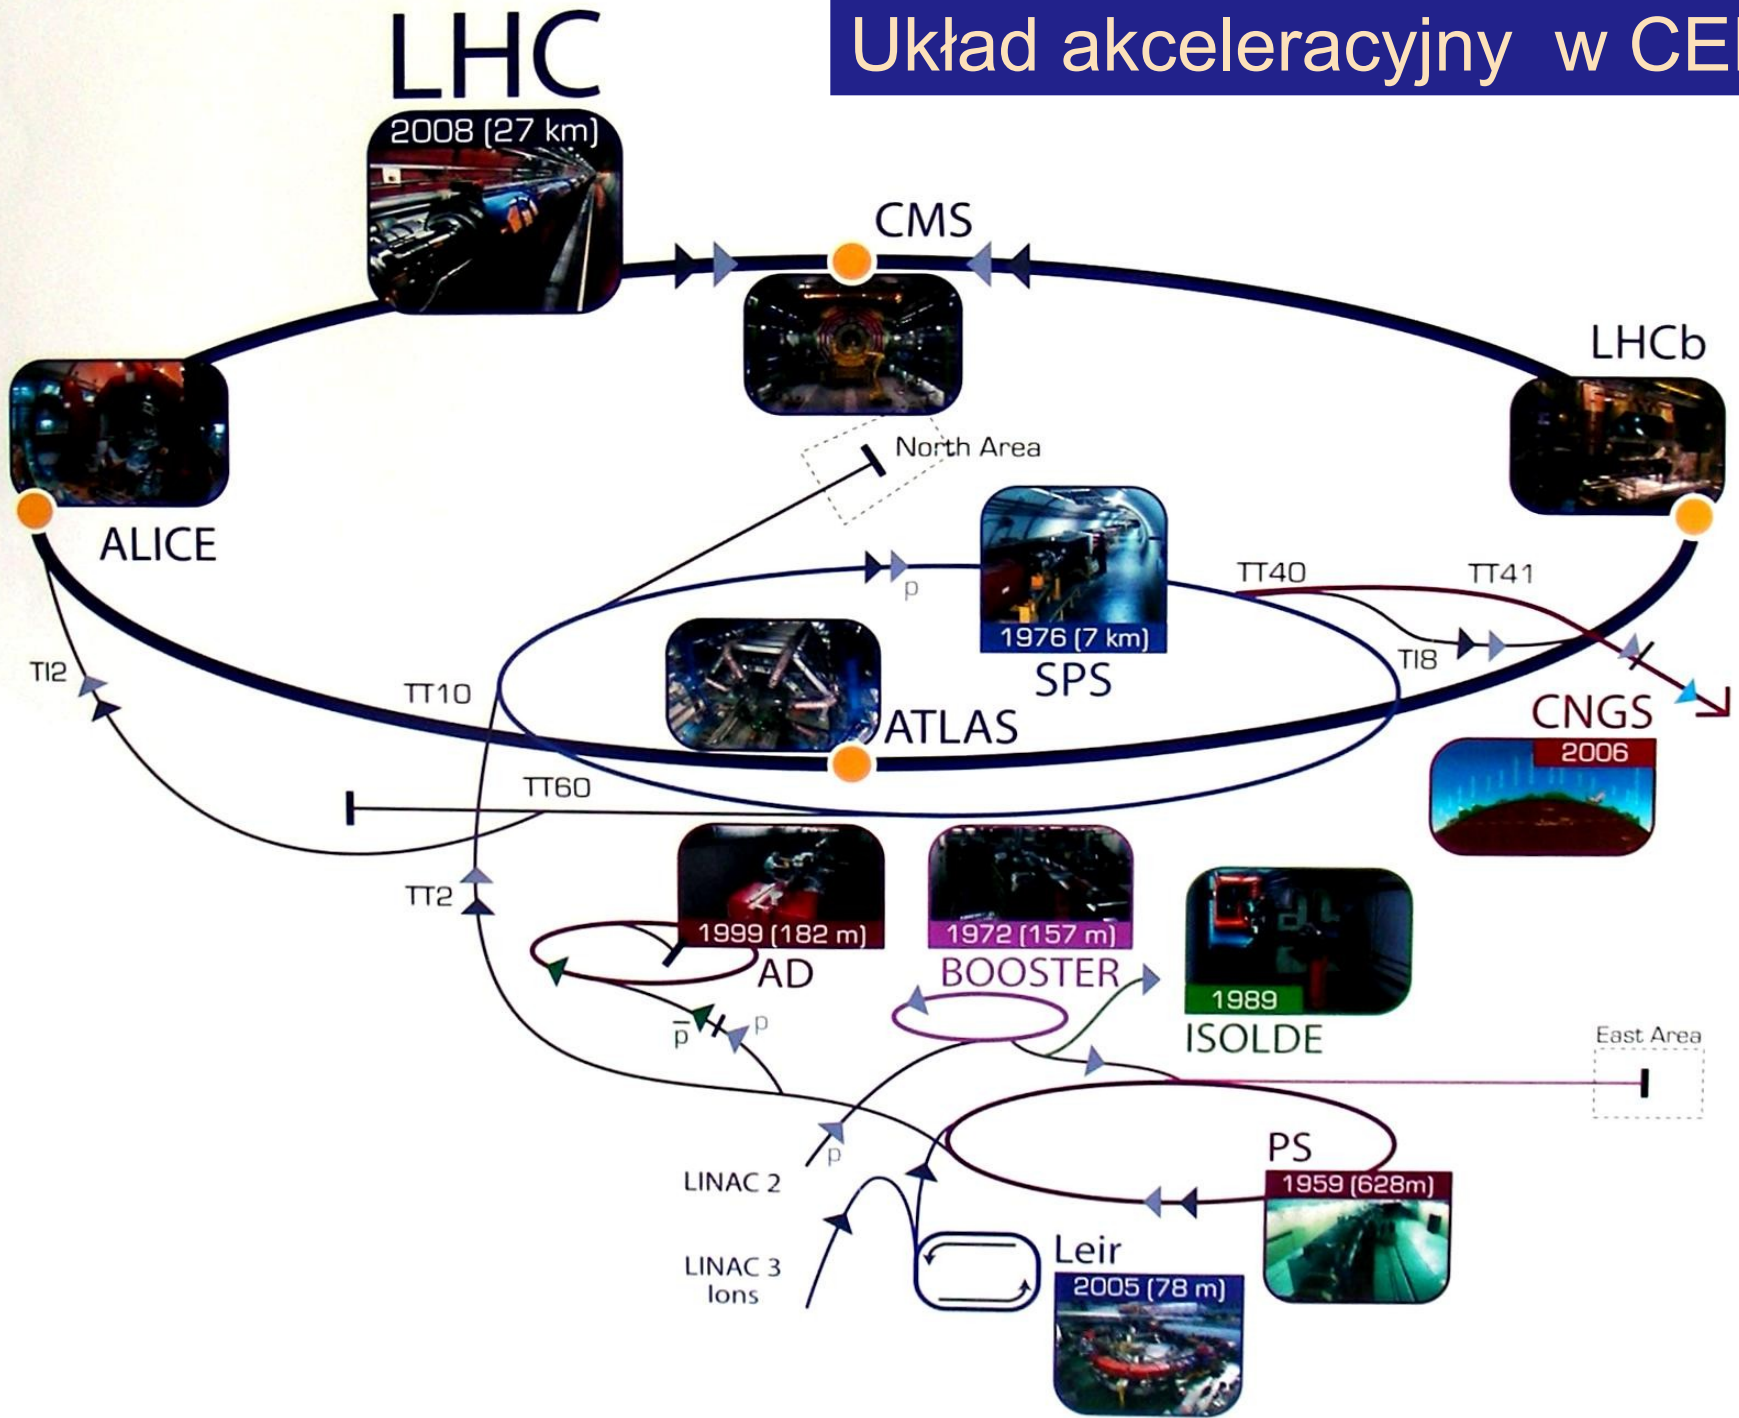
Układ akceleracyjny w CE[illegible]

LHC
2008 (27 km)
CMS
LHCb
ALICE
North Area
p
1976 (7 km)
SPS
TT40
TT41
TI8
CNGS
2006
TI2
TT10
ATLAS
TT60
TT2
1999 (182 m)
AD
1972 (157 m)
BOOSTER
1989
ISOLDE
$\bar{p}$
p
East Area
p
PS
1959 (628m)
LINAC 2
LINAC 3
Ions
Leir
2005 (78 m)